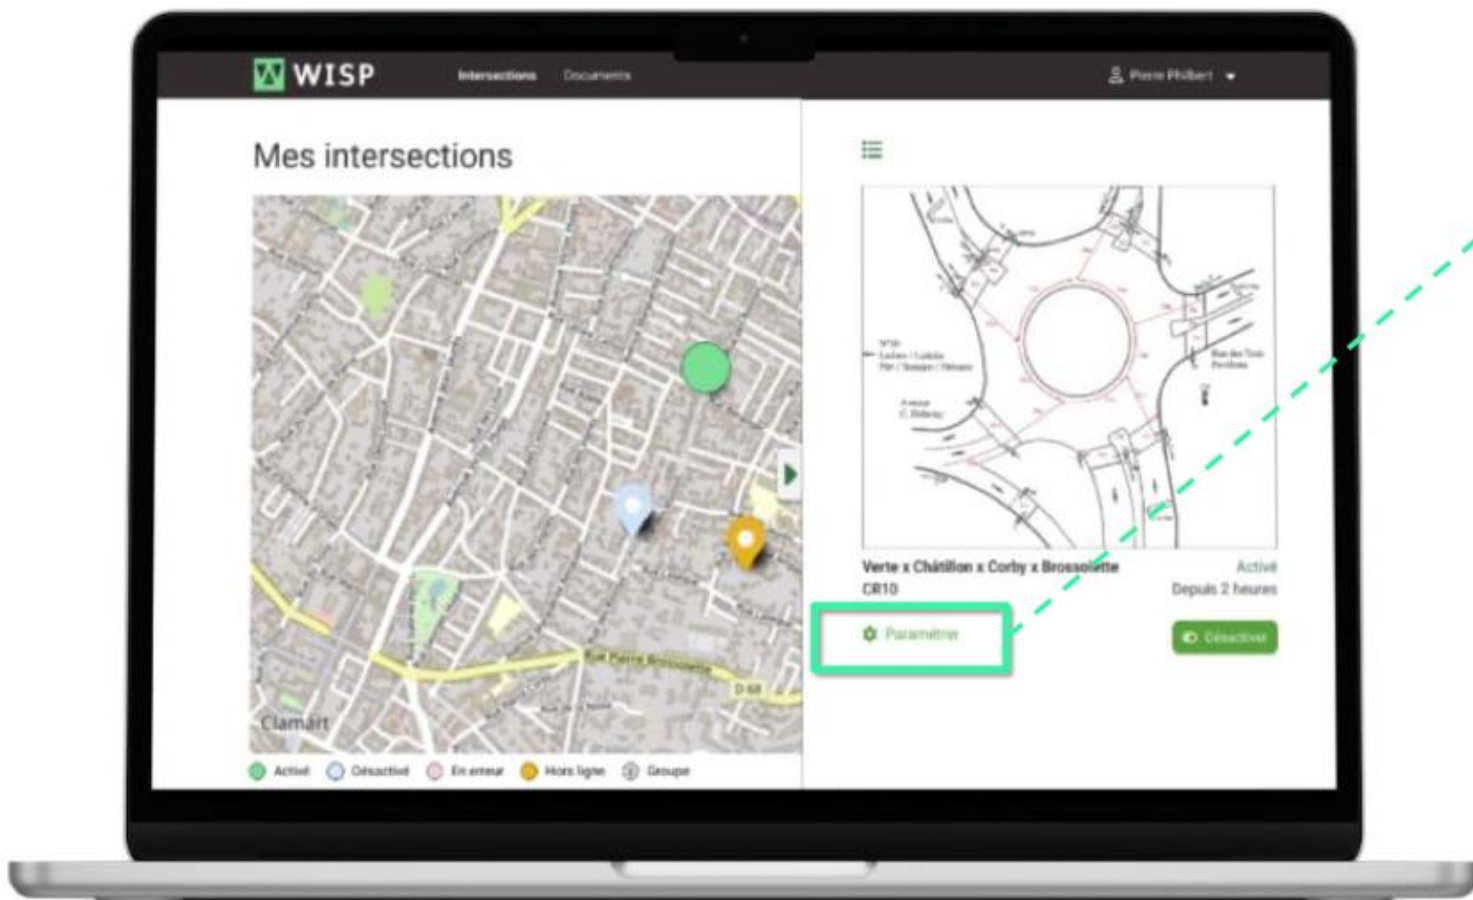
WISP Intersections Documents Pierre Philbert

Mes intersections

Clamart

Rue Pierre Brossolette

D 68

Activé Désactivé En erreur Hors ligne Groupe

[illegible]

Verte x Châtillon x Corby x Brossolette
CR10

Activé
Depuis 2 heures

Paramétrer

Désactiver